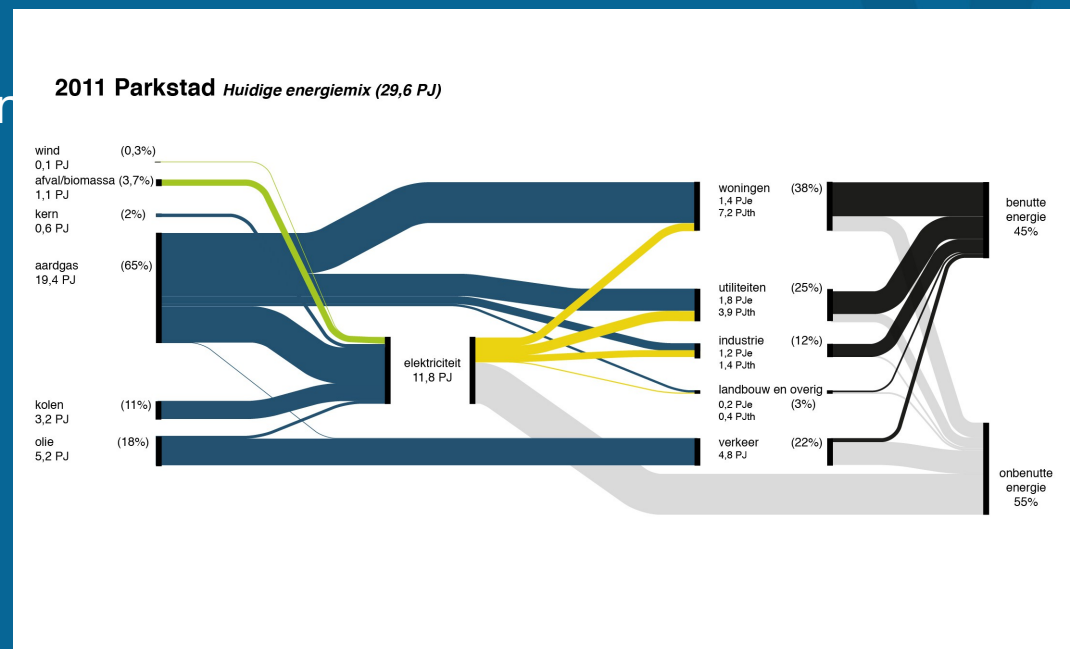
2011 Parkstad *Huidige energiemix (29,6 PJ)*

wind (0,3%)
0,1 PJ

afval/biomassa (3,7%)
1,1 PJ

kern (2%)
0,6 PJ

aardgas (65%)
19,4 PJ

kolen (11%)
3,2 PJ

olie (18%)
5,2 PJ

elektriciteit
11,8 PJ

woningen (38%)
1,4 PJe
7,2 PJth

utiliteiten (25%)
1,8 PJe
3,9 PJth

industrie (12%)
1,2 PJe
1,4 PJth

landbouw en overig
0,2 PJe (3%)
0,4 PJth

verkeer (22%)
4,8 PJ

benutte
energie
45%

onbenutte
energie
55%